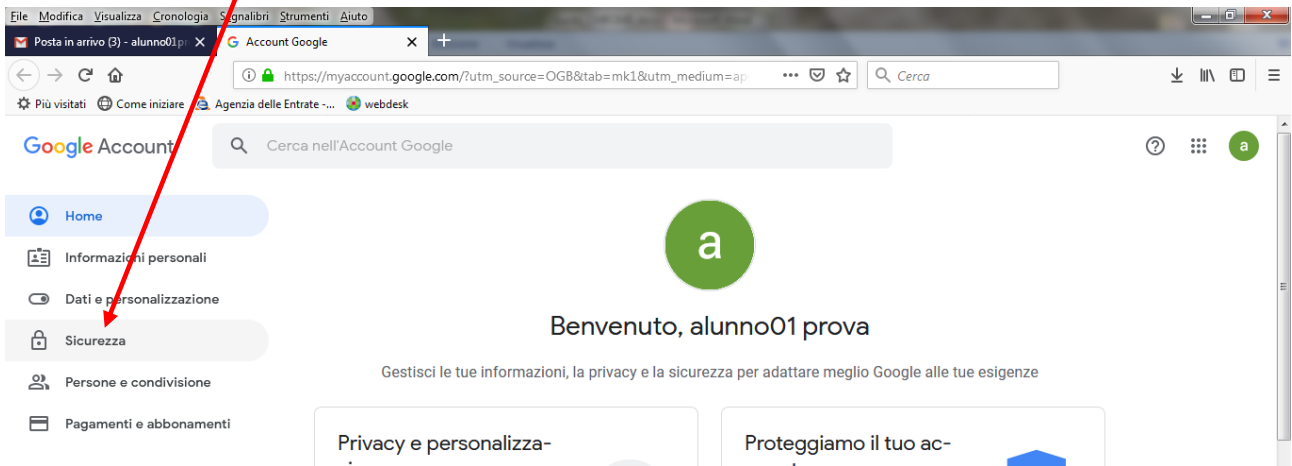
File Modifica Visualizza Cronologia Segnalibri Strumenti Aiuto

Posta in arrivo (3) - alunno01pr ×
Account Google ×
+

https://myaccount.google.com/?utm_source=OGB&tab=mk1&utm_medium=ap
Cerca

Più visitati  Come iniziare  Agenzia delle Entrate -...  webdesk

Google Account
Cerca nell'Account Google

a

Home
Informazioni personali
Dati e personalizzazione
Sicurezza
Persone e condivisione
Pagamenti e abbonamenti

a

Benvenuto, alunno01 prova

Gestisci le tue informazioni, la privacy e la sicurezza per adattare meglio Google alle tue esigenze

Privacy e personalizza-

Proteggiamo il tuo ac-